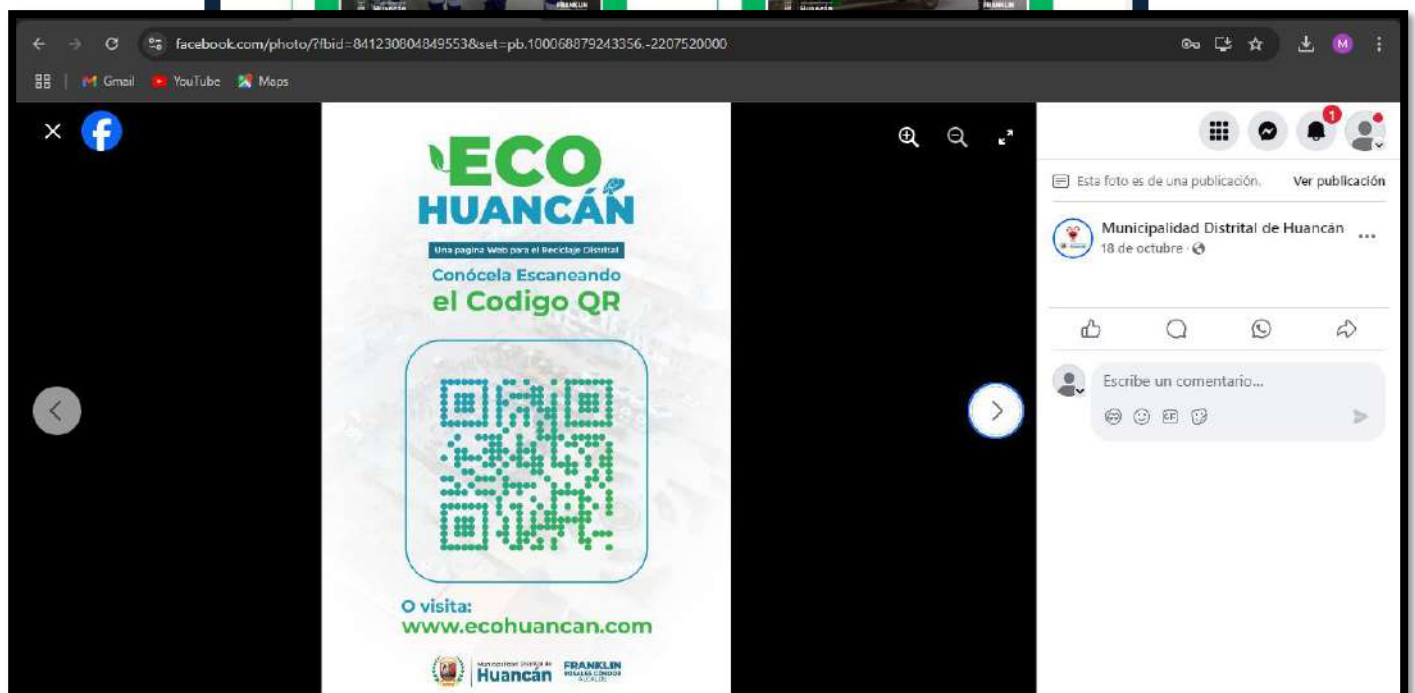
facebook.com/photo/?fbid=841230804849553&set=pb.100068879243356.-2207520000

Gmail YouTube Maps

ECO HUANCÁN

Una pagina Web para el Reciclaje Distrital

Conócela Escaneando

el Codigo QR

O visita:

www.ecohuancan.com

Municipalidad Distrital de Huancán FRANKLIN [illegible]

Esta foto es de una publicación. Ver publicación

Municipalidad Distrital de Huancán

18 de octubre ·

Escribe un comentario...